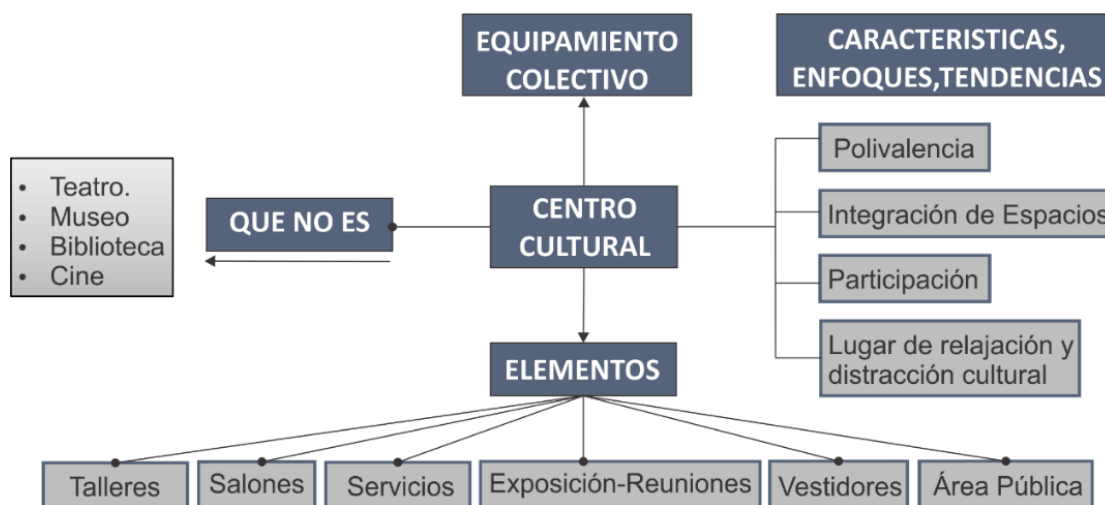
EQUIPAMIENTO COLECTIVO

CARACTERISTICAS, ENFOQUES,TENDENCIAS

• Teatro.
• Museo
• Biblioteca
• Cine

QUE NO ES

CENTRO CULTURAL

Polivalencia

Integración de Espacios

Participación

Lugar de relajación y distracción cultural

ELEMENTOS

Talleres

Salones

Servicios

Exposición-Reuniones

Vestidores

Área Pública